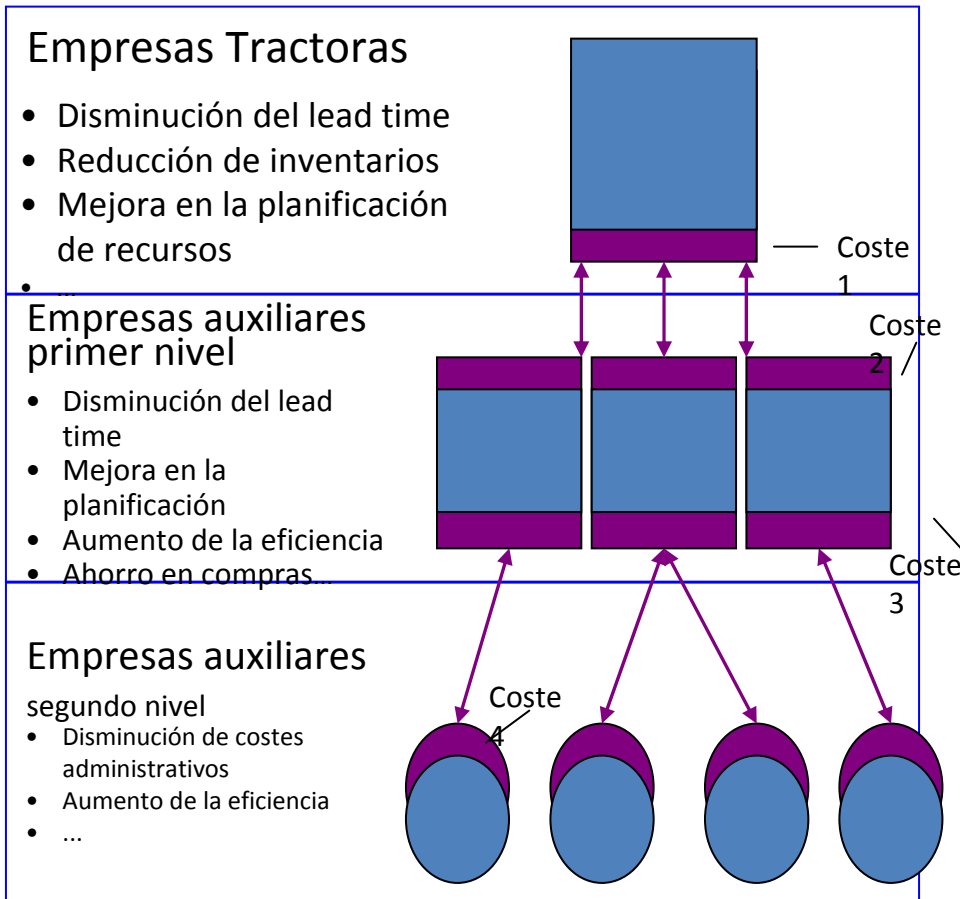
Empresas Tractoras

- Disminución del lead time
- Reducción de inventarios
- Mejora en la planificación de recursos
- ...

Coste 1

Empresas auxiliares primer nivel

- Disminución del lead time
- Mejora en la planificación
- Aumento de la eficiencia
- Ahorro en compras...

Coste 2

Coste 3

Empresas auxiliares

segundo nivel

- Disminución de costes administrativos
- Aumento de la eficiencia
- ...

Coste 4